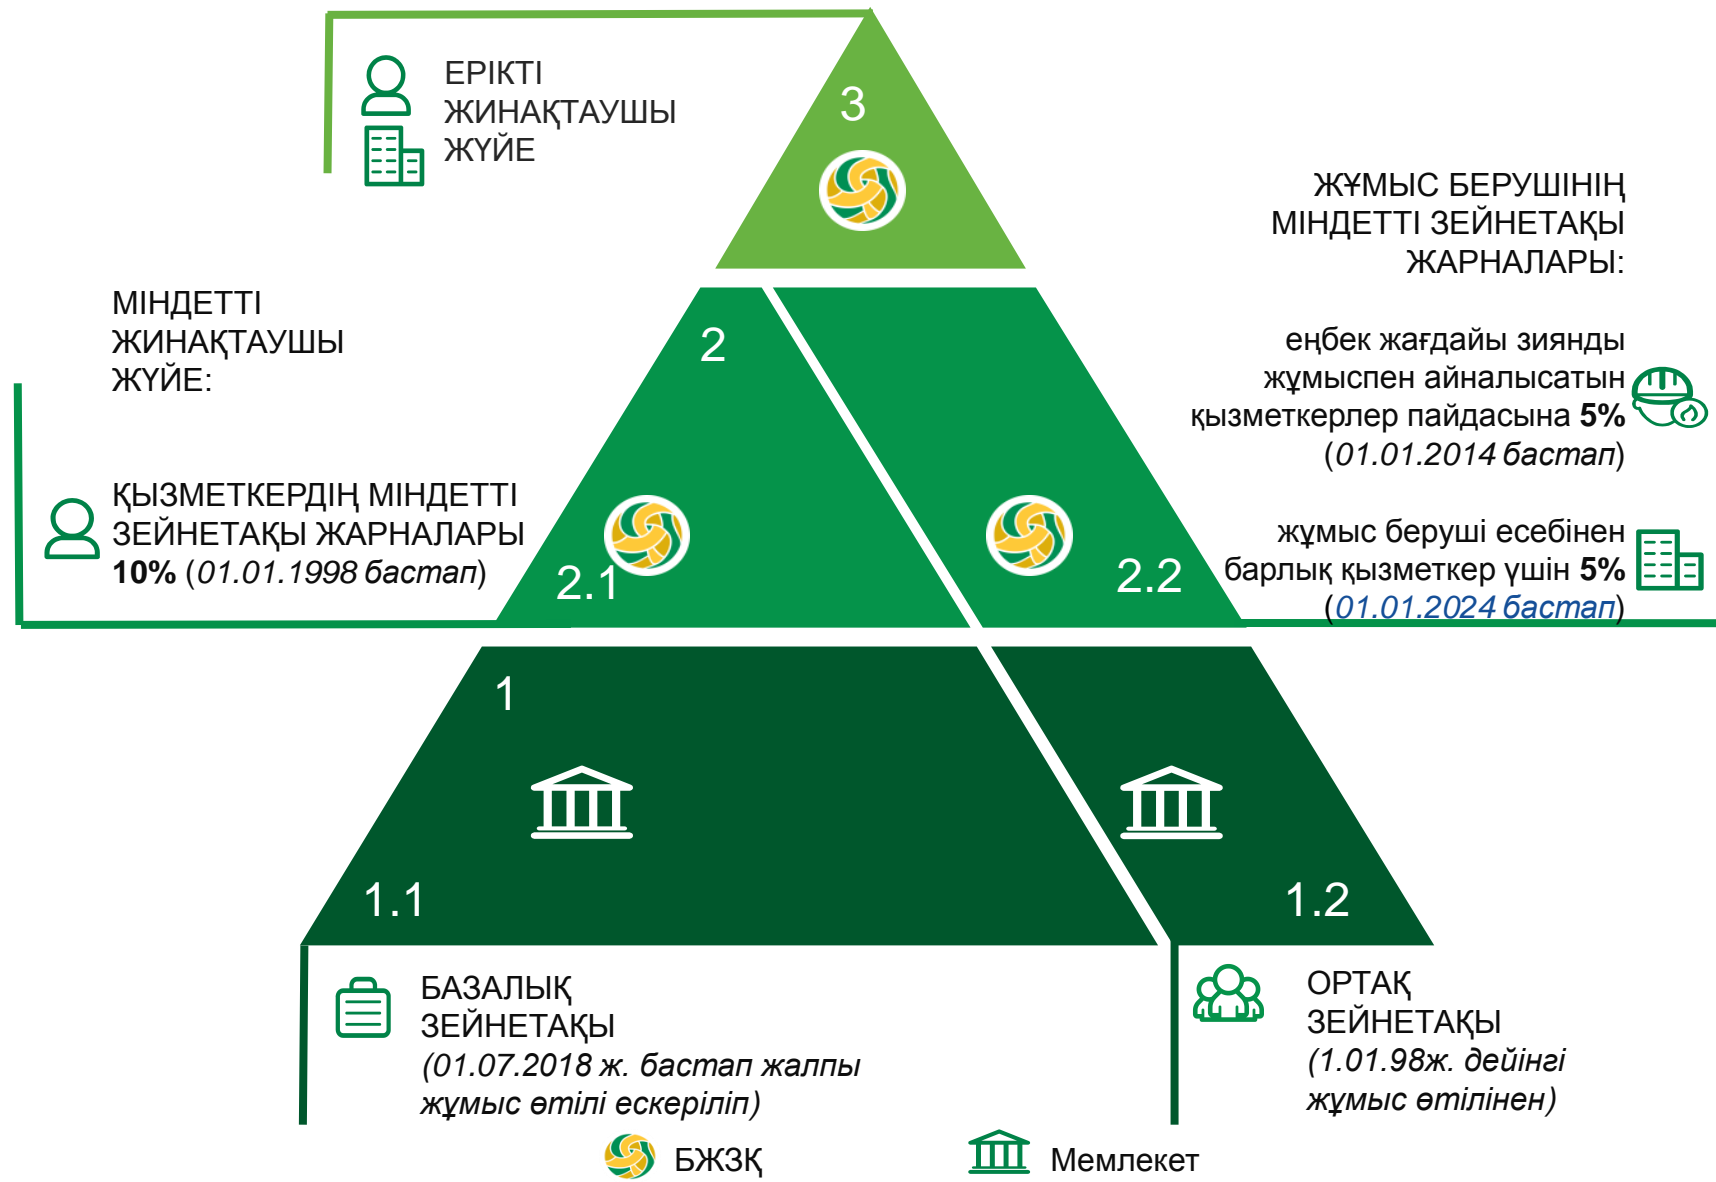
ЕРІКТІ ЖИНАҚТАУШЫ ЖҮЙЕ

3

ЖҰМЫС БЕРУШІНІҢ МІНДЕТТІ ЗЕЙНЕТАҚЫ ЖАРНАЛАРЫ:

МІНДЕТТІ ЖИНАҚТАУШЫ ЖҮЙЕ:

2

еңбек жағдайы зиянды жұмыспен айналысатын қызметкерлер пайдасына **5%** (*01.01.2014 бастап*)

ҚЫЗМЕТКЕРДІҢ МІНДЕТТІ ЗЕЙНЕТАҚЫ ЖАРНАЛАРЫ **10%** (*01.01.1998 бастап*)

2.1

2.2

жұмыс беруші есебінен барлық қызметкер үшін **5%** (*01.01.2024 бастап*)

1

1.1

1.2

БАЗАЛЫҚ ЗЕЙНЕТАҚЫ (*01.07.2018 ж. бастап жалпы жұмыс өтілі ескеріліп*)

ОРТАҚ ЗЕЙНЕТАҚЫ (*1.01.98ж. дейінгі жұмыс өтілінен*)

БЖЗҚ

Мемлекет